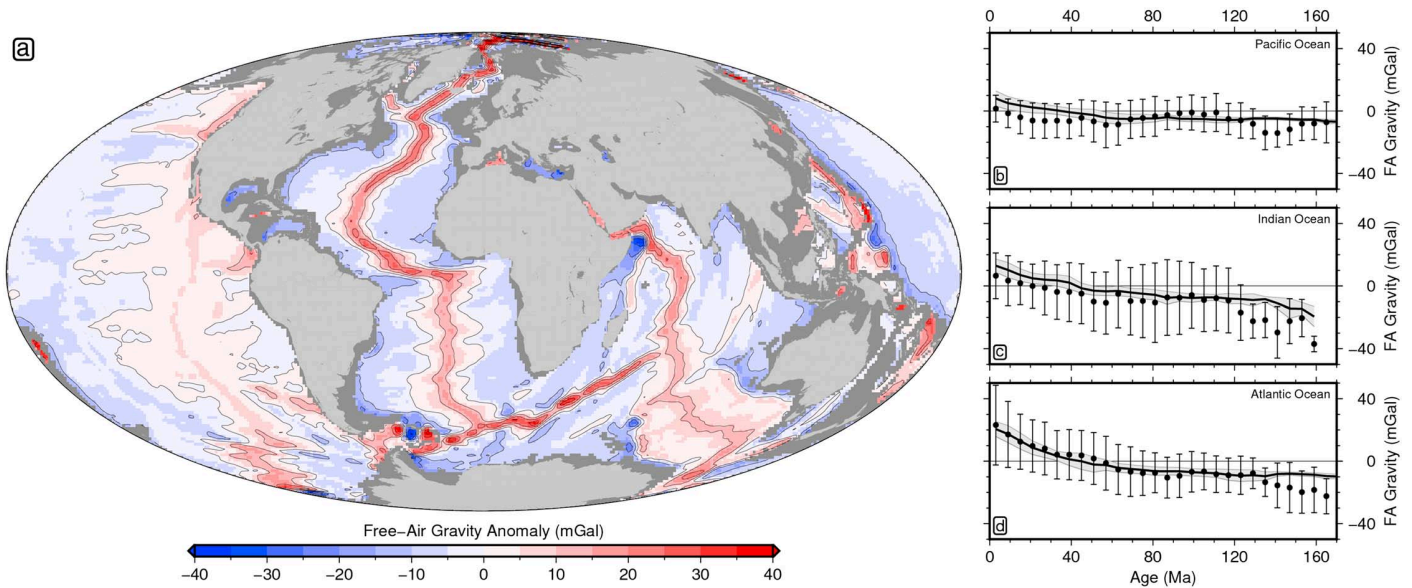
a

Free−Air Gravity Anomaly (mGal)

−40 −30 −20 −10 0 10 20 30 40

0 40 80 120 160

Pacific Ocean

40
0
−40

FA Gravity (mGal)

b

Indian Ocean

40
0
−40

FA Gravity (mGal)

c

Atlantic Ocean

40
0
−40

FA Gravity (mGal)

d

0 40 80 120 160

Age (Ma)